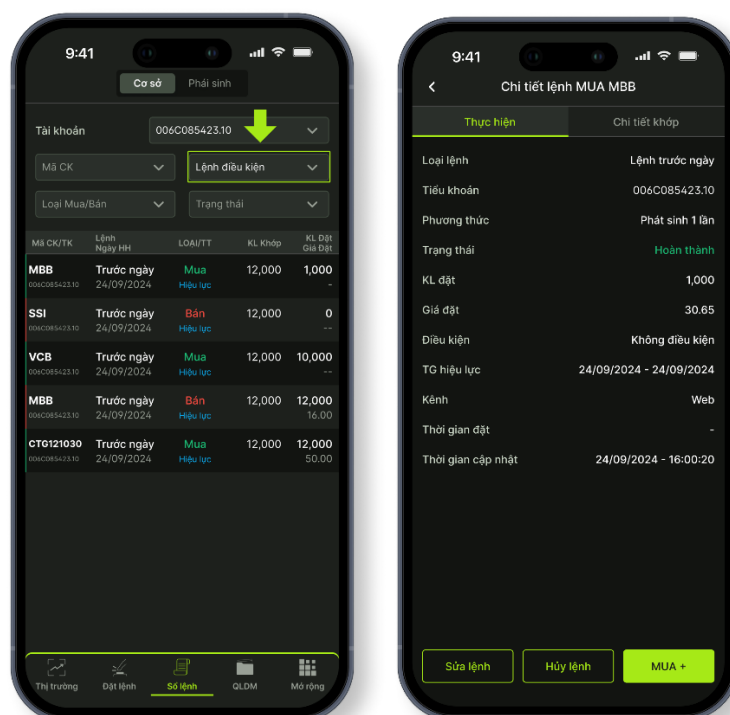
9:41

Cơ sở Phái sinh

Tài khoản 006C085423.10

Mã CK
Lệnh điều kiện
Loại Mua/Bán
Trạng thái

| Mã CK/TK | Lệnh Ngày HH | LOẠI/TT | KL Khớp | KL Đặt Giá Đặt |
|---|---|---|---|---|
| MBB 006C085423.10 | Trước ngày 24/09/2024 | Mua Hiệu lực | 12,000 | 1,000 - |
| SSI 006C085423.10 | Trước ngày 24/09/2024 | Bán Hiệu lực | 12,000 | 0 -- |
| VCB 006C085423.10 | Trước ngày 24/09/2024 | Mua Hiệu lực | 12,000 | 10,000 -- |
| MBB 006C085423.10 | Trước ngày 24/09/2024 | Bán Hiệu lực | 12,000 | 12,000 16.00 |
| CTG121030 006C085423.10 | Trước ngày 24/09/2024 | Mua Hiệu lực | 12,000 | 12,000 50.00 |

Thị trường Đặt lệnh Sổ lệnh QLDM Mở rộng

9:41

Chi tiết lệnh MUA MBB

Thực hiện Chi tiết khớp

Loại lệnh Lệnh trước ngày
Tiểu khoản 006C085423.10
Phương thức Phát sinh 1 lần
Trạng thái Hoàn thành
KL đặt 1,000
Giá đặt 30.65
Điều kiện Không điều kiện
TG hiệu lực 24/09/2024 - 24/09/2024
Kênh Web
Thời gian đặt -
Thời gian cập nhật 24/09/2024 - 16:00:20

Sửa lệnh Hủy lệnh MUA +